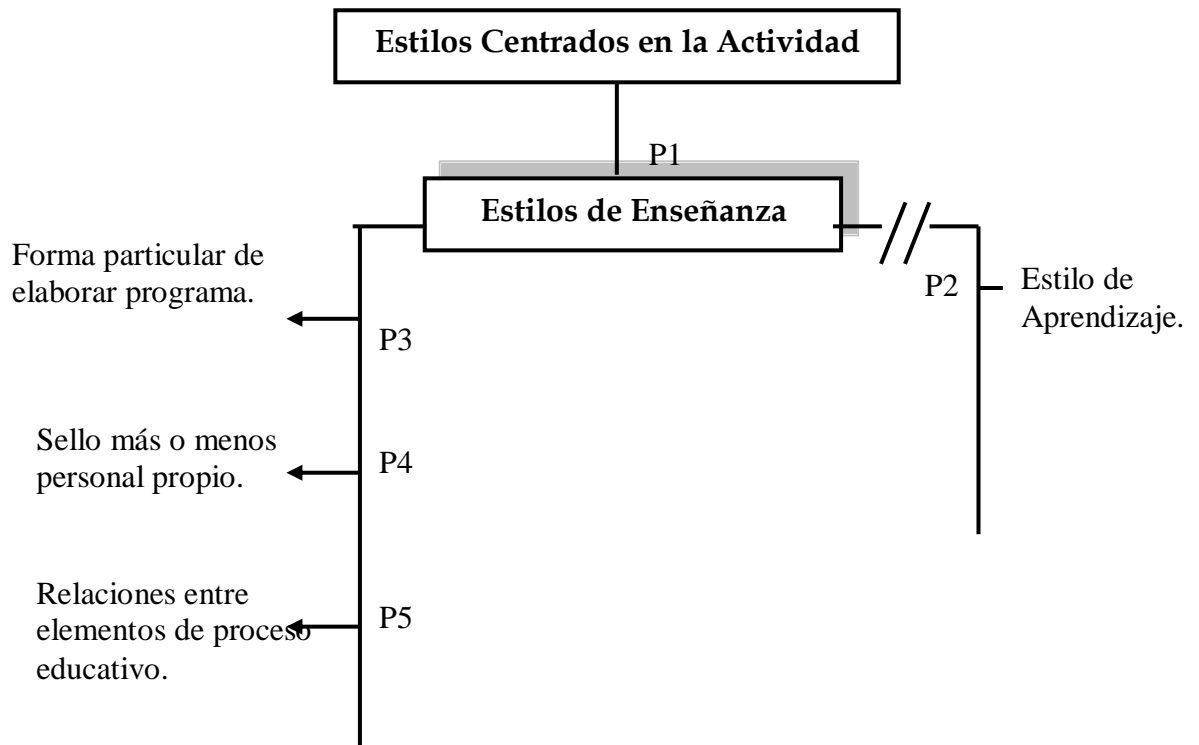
Estilos Centrados en la Actividad

P1

Estilos de Enseñanza

P2

Estilo de Aprendizaje.

Forma particular de elaborar programa.

P3

Sello más o menos personal propio.

P4

Relaciones entre elementos de proceso educativo.

P5